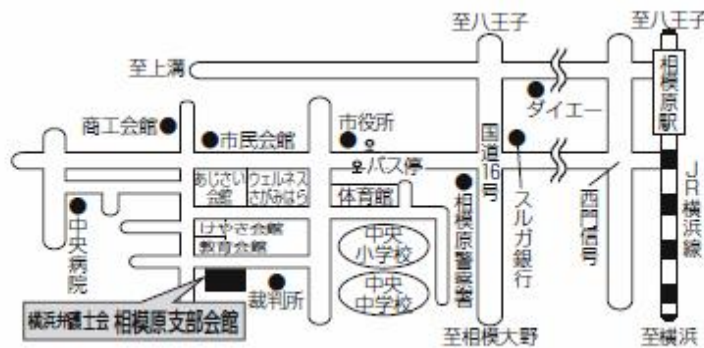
至八王子

至八王子

至上溝

相模原駅

商工会館

市民会館

市役所

ダイエー

バス停

国道16号

あじさい会館

ウェルネスさがみはら

体育館

相模原警察署

スルガ銀行

西門信号

JR横浜線

中央病院

けやき会館

教育会館

中央小学校

中央中学校

裁判所

横浜弁護士会 相模原支部会館

至相模大野

至横浜